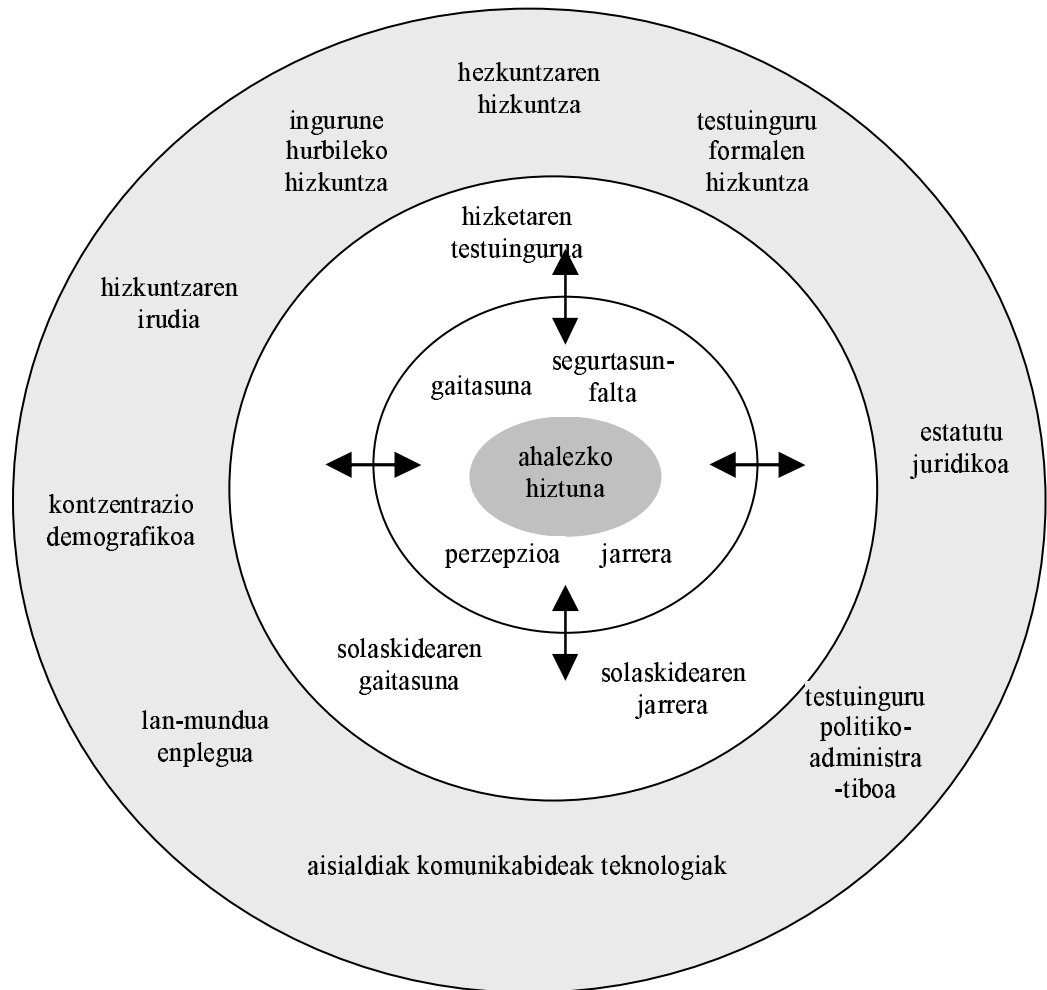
hezkuntzaren hizkuntza

ingurune hurbileko hizkuntza

testuinguru formalen hizkuntza

hizketaren testuingurua

hizkuntzaren irudia

gaitasuna

segurtasun-falta

estatutu juridikoa

ahalezko hiztuna

kontzentrazio demografikoa

perzepzioa

jarrera

solaskidearen gaitasuna

solaskidearen jarrera

testuinguru politiko-administra-tiboa

lan-mundua enplegua

aisialdiak komunikabideak teknologiak